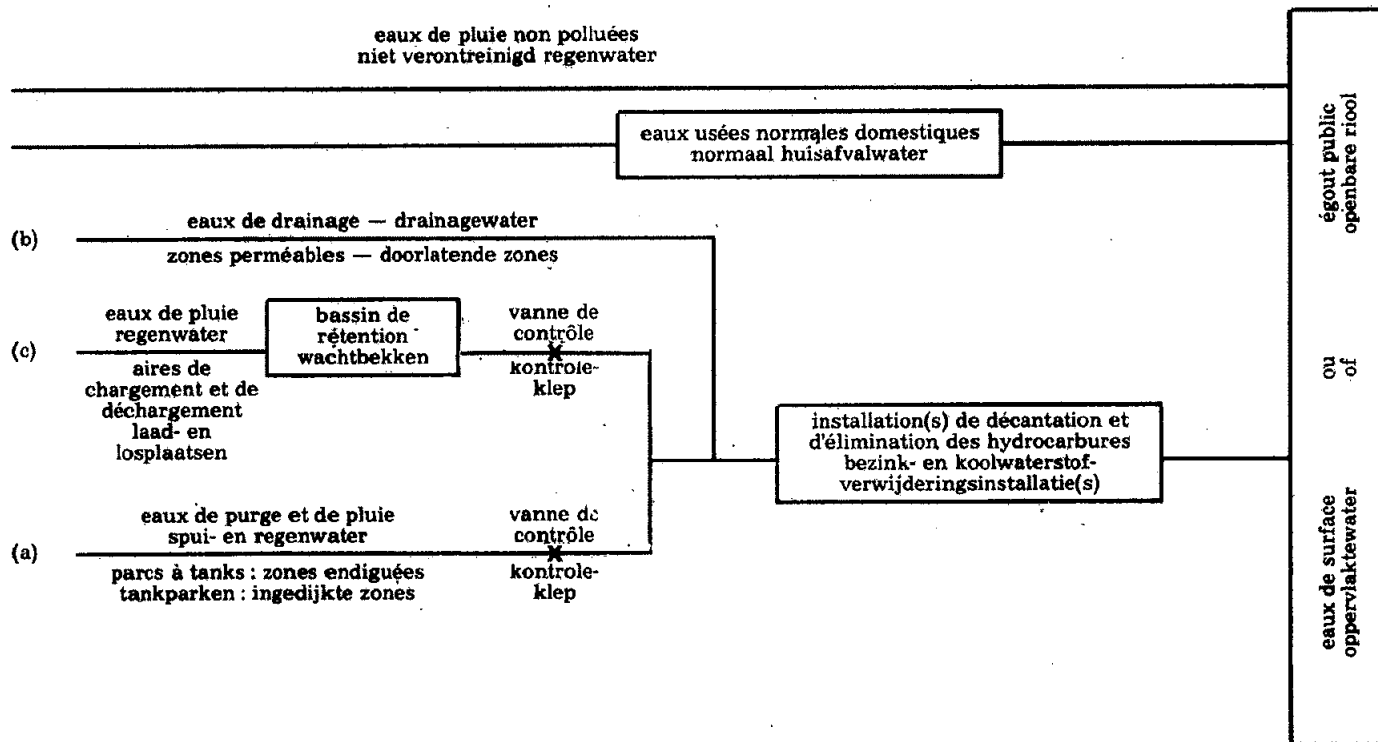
eaux de pluie non polluées
niet verontreinigd regenwater

eaux usées normales domestiques
normaal huisafvalwater

(b)
eaux de drainage — drainagewater
zones perméables — doorlatende zones

(c)
eaux de pluie
regenwater
aires de chargement et de déchargement
laad- en losplaatsen

bassin de rétention
wachtbekken

vanne de contrôle
kontrole-klep

installation(s) de décantation et d'élimination des hydrocarbures
bezink- en koolwaterstof-verwijderingsinstallatie(s)

(a)
eaux de purge et de pluie
spui- en regenwater
parcs à tanks : zones endiguées
tankparken : ingedijkte zones

vanne de contrôle
kontrole-klep

égout public
openbare riool

ou
of

eaux de surface
oppervlaktewater